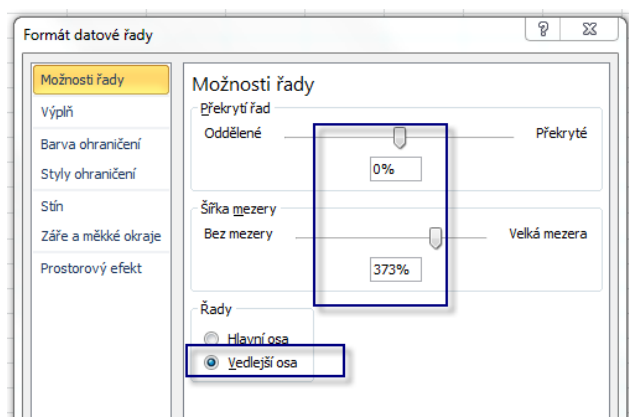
Formát datové řady

?

Možnosti řady
Výplň
Barva ohraničení
Styly ohraničení
Stín
Záře a měkké okraje
Prostorový efekt

Možnosti řady

Překrytí řad
Oddělené
Překryté
0%

Šířka mezery
Bez mezery
Velká mezera
373%

Řady
Hlavní osa
Vedlejší osa